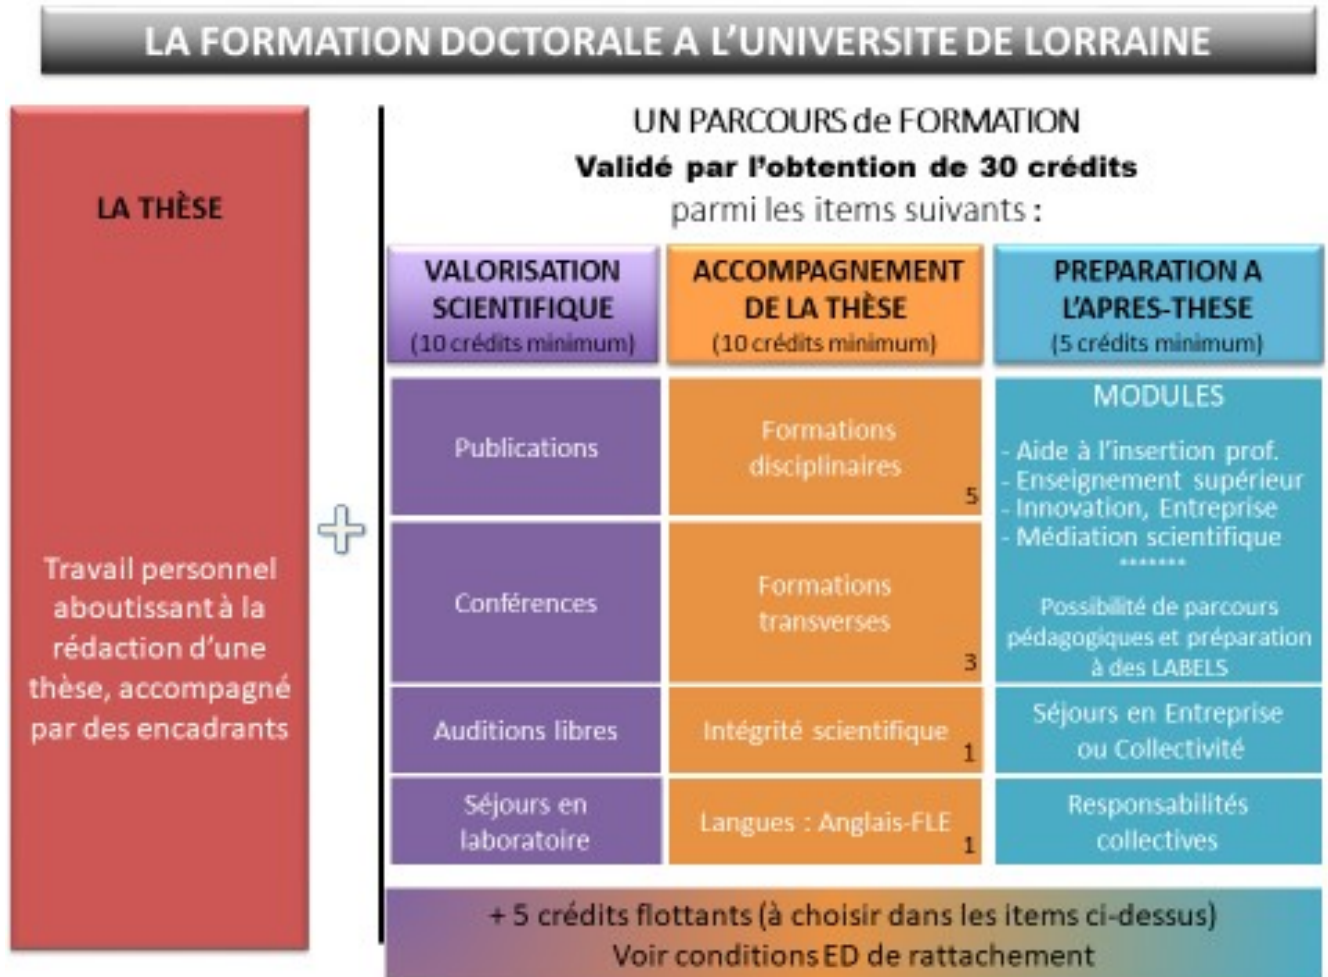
LA FORMATION DOCTORALE A L'UNIVERSITE DE LORRAINE

LA THÈSE

Travail personnel aboutissant à la rédaction d'une thèse, accompagné par des encadrants

+

UN PARCOURS de FORMATION
Validé par l'obtention de 30 crédits
parmi les items suivants :

| VALORISATION SCIENTIFIQUE (10 crédits minimum) | ACCOMPAGNEMENT DE LA THÈSE (10 crédits minimum) | PREPARATION A L'APRES-THESE (5 crédits minimum) |
|---|---|---|
| Publications | Formations disciplinaires 5 | MODULES - Aide à l'insertion prof. - Enseignement supérieur - Innovation, Entreprise - Médiation scientifique ******* Possibilité de parcours pédagogiques et préparation à des LABELS |
| Conférences | Formations transverses 3 | |
| Auditions libres | Intégrité scientifique 1 | Séjours en Entreprise ou Collectivité |
| Séjours en laboratoire | Langues : Anglais-FLE 1 | Responsabilités collectives |

+ 5 crédits flottants (à choisir dans les items ci-dessus)
Voir conditions ED de rattachement